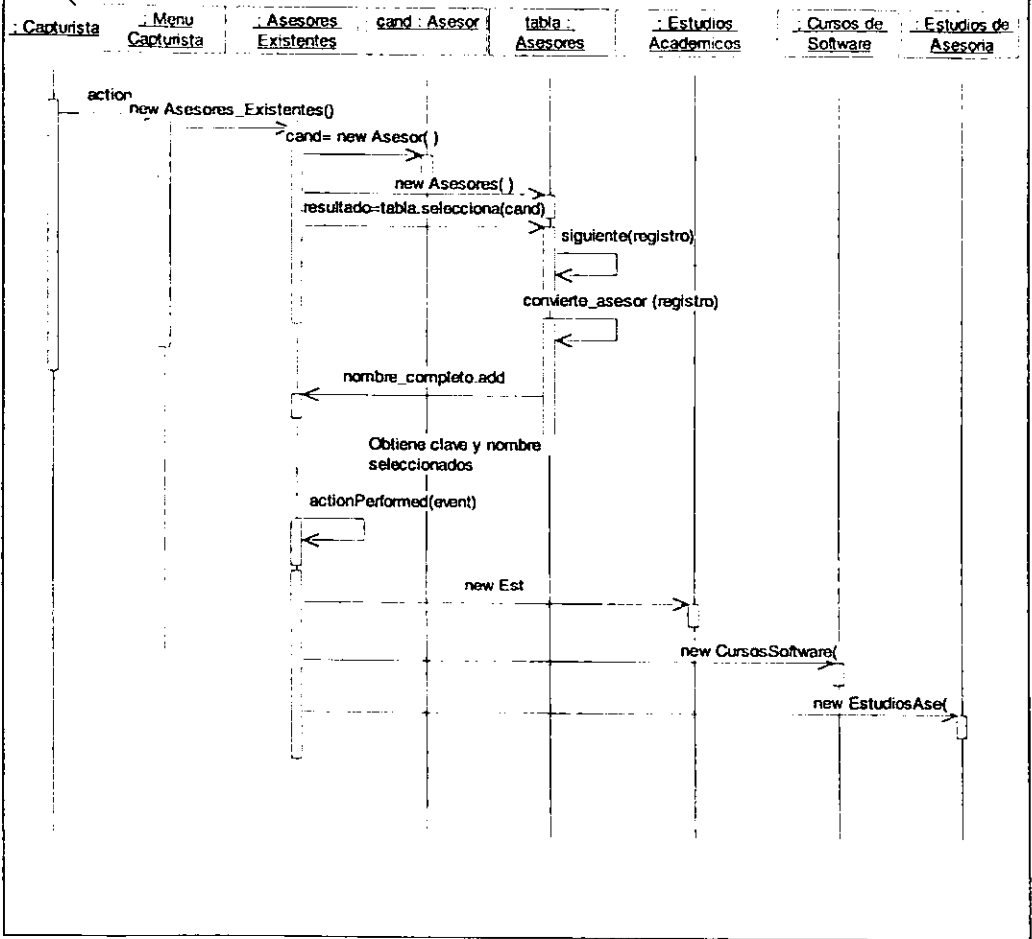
: Capturista

: Menu Capturista

: Asesores Existentes

cand : Asesor

tabla : Asesores

: Estudios Academicos

: Cursos de Software

: Estudios de Asesoria

action

new Asesores_Existentes()

cand= new Asesor( )

new Asesores( )

resultado=tabla.selecciona(cand)

siguiente(registro)

convierte_asesor (registro)

nombre_completo.add

Obtiene clave y nombre seleccionados

actionPerformed(event)

new Est

new CursosSoftware(

new EstudiosAse(